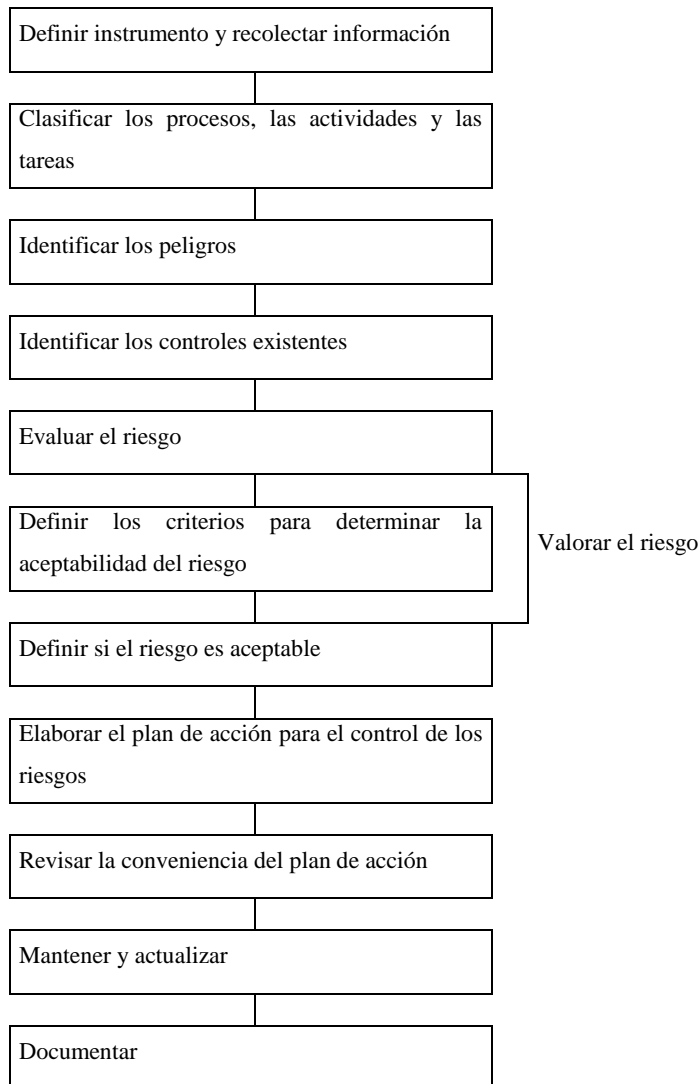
Definir instrumento y recolectar información

Clasificar los procesos, las actividades y las tareas

Identificar los peligros

Identificar los controles existentes

Evaluar el riesgo

Definir los criterios para determinar la aceptabilidad del riesgo

Valorar el riesgo

Definir si el riesgo es aceptable

Elaborar el plan de acción para el control de los riesgos

Revisar la conveniencia del plan de acción

Mantener y actualizar

Documentar